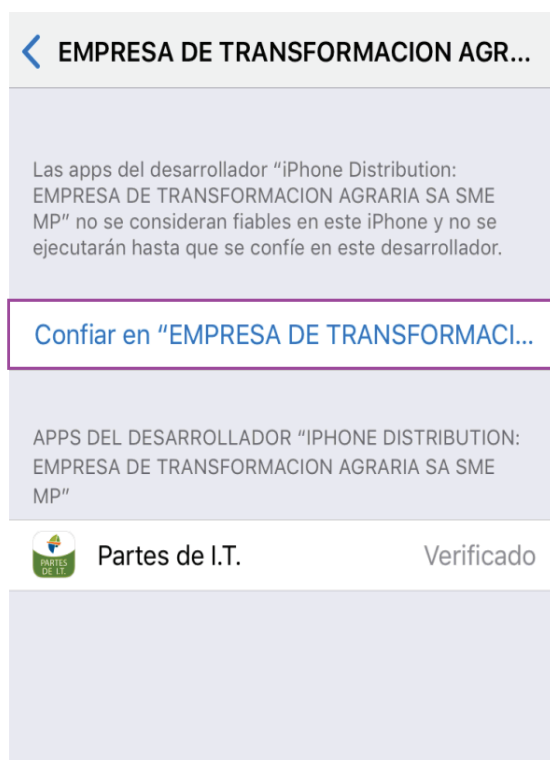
EMPRESA DE TRANSFORMACION AGR...

Las apps del desarrollador “iPhone Distribution: EMPRESA DE TRANSFORMACION AGRARIA SA SME MP” no se consideran fiables en este iPhone y no se ejecutarán hasta que se confíe en este desarrollador.

Confiar en “EMPRESA DE TRANSFORMACI...

APPS DEL DESARROLLADOR “IPHONE DISTRIBUTION: EMPRESA DE TRANSFORMACION AGRARIA SA SME MP”

PARTES DE I.T.

Partes de I.T.

Verificado